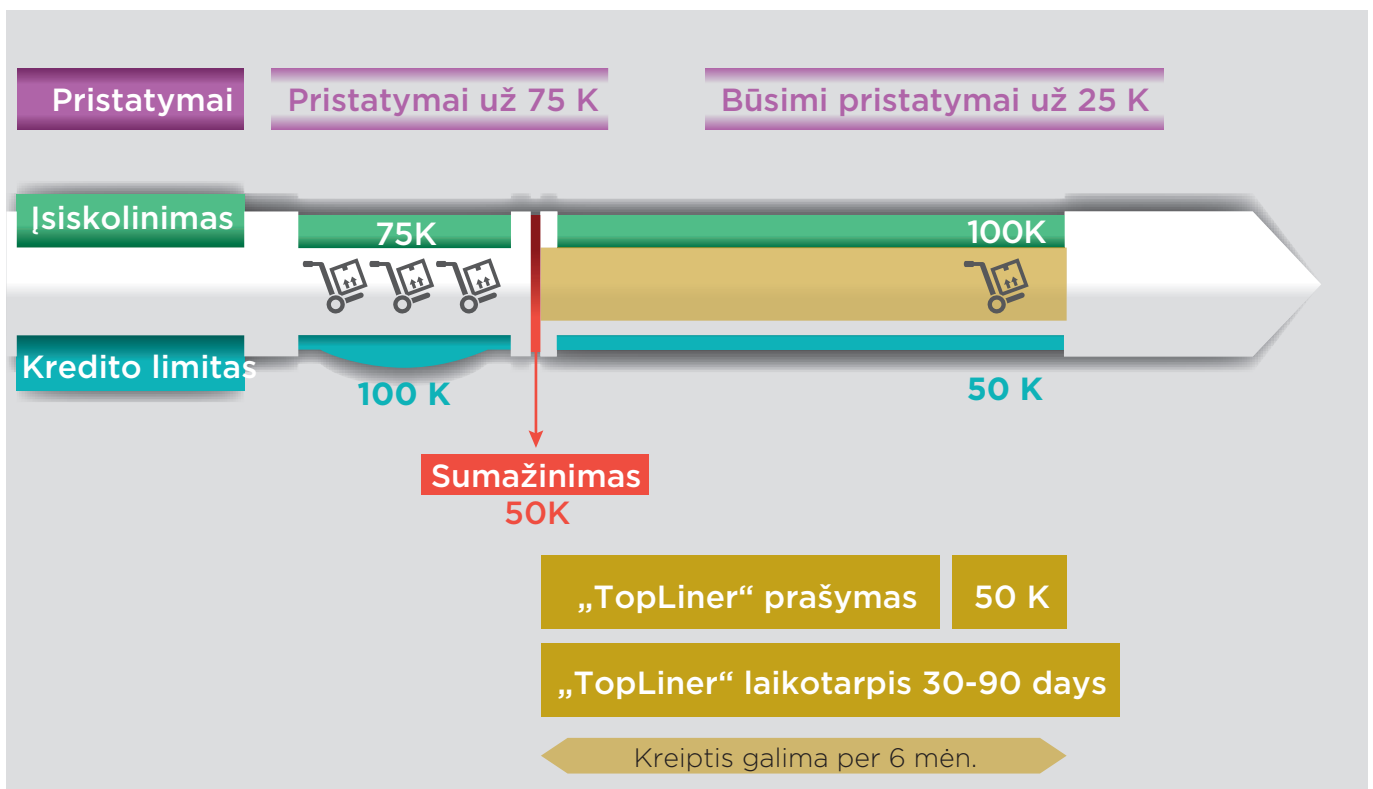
Pristatymai

Pristatymai už 75 K

Būsimi pristatymai už 25 K

Įsiskolinimas

75K

100K

Kredito limitas

100 K

50 K

Sumažinimas
50K

„TopLiner“ prašymas

50 K

„TopLiner“ laikotarpis 30-90 days

Kreiptis galima per 6 mėn.